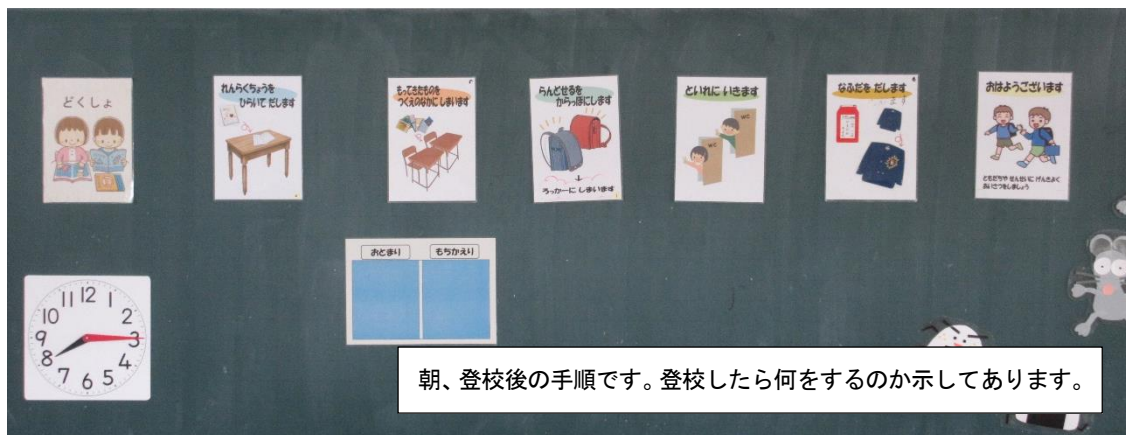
どくしょ

れんらくちょうを ひらいて だします

もってきたものを つくえのなかに しまいます

らんどせるを からっぽにします

ろっかーに しまいます

といれに いきます

なふだを だします

おはようございます

ともだちや せんせいに げんきよく あいさつしましょう

おとまり

もちかえり

12 1 2 3 4 5 6 7 8 9 10 11

朝、登校後の手順です。登校したら何をするのか示してあります。